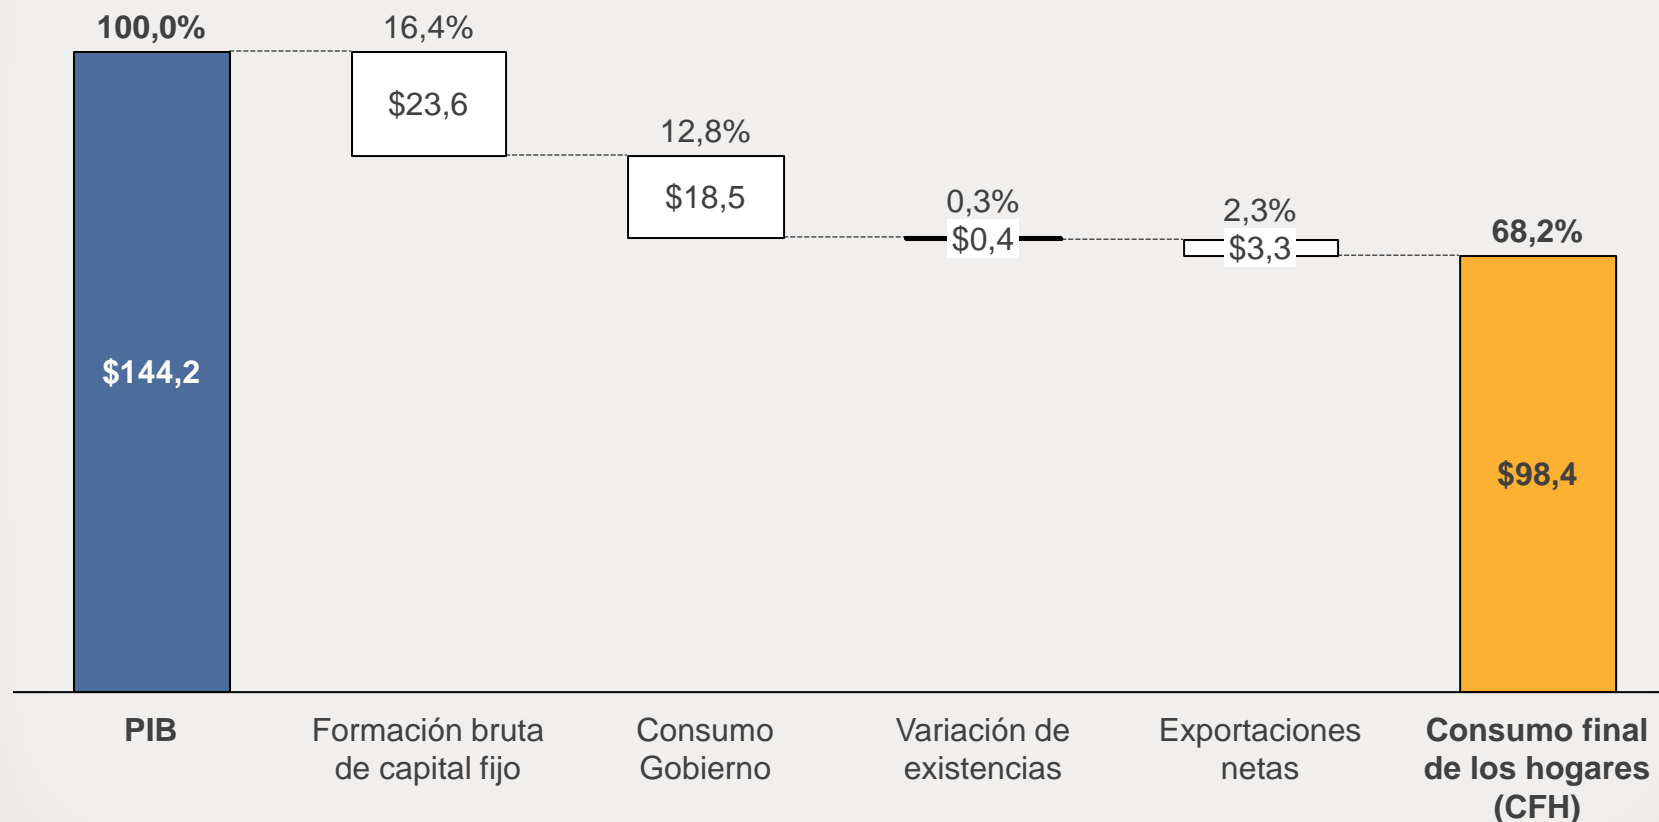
100,0%
$144,2
16,4%
$23,6
12,8%
$18,5
0,3%
$0,4
2,3%
$3,3
68,2%
$98,4

PIB
Formación bruta de capital fijo
Consumo Gobierno
Variación de existencias
Exportaciones netas
Consumo final de los hogares (CFH)